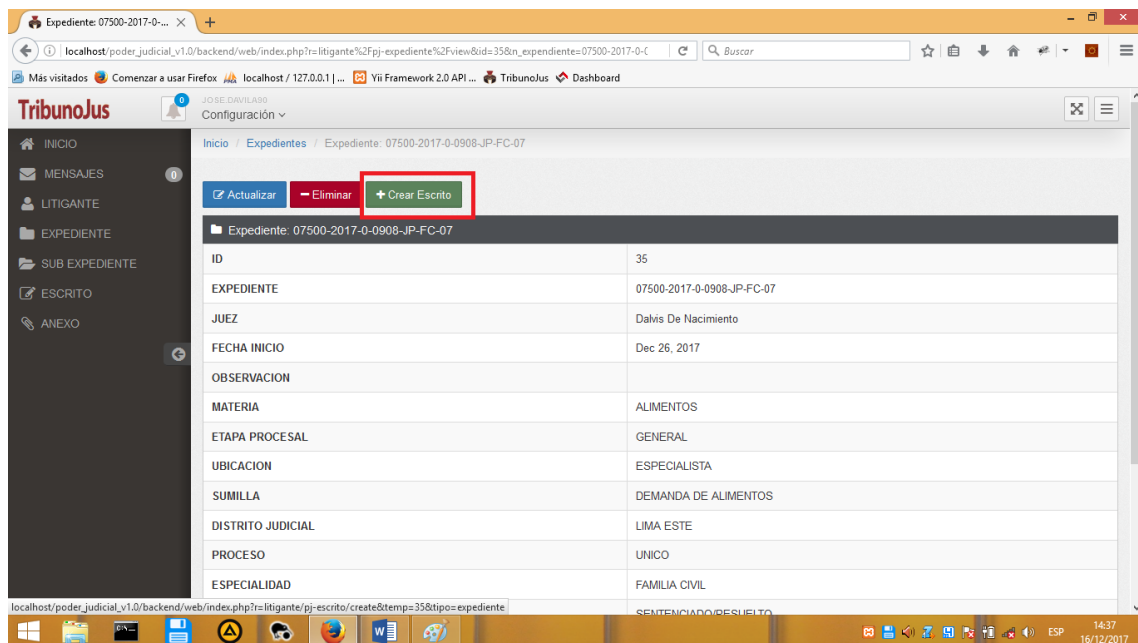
Expediente: 07500-2017-0-...

localhost/poder_judicial_v1.0/backend/web/index.php?r=litigante%2Fpj-expediente%2Fview&id=35&n_expediente=07500-2017-0-0

Buscar

Más visitados Comenzar a usar Firefox localhost / 127.0.0.1 | ... Yii Framework 2.0 API ... TribunoJus Dashboard

TribunoJus

0

JOSE DAVILA90

Configuración

INICIO

MENSAJES 0

LITIGANTE

EXPEDIENTE

SUB EXPEDIENTE

ESCRITO

ANEXO

Inicio / Expedientes / Expediente: 07500-2017-0-0908-JP-FC-07

Actualizar

Eliminar

+ Crear Escrito

Expediente: 07500-2017-0-0908-JP-FC-07

| | |
|---|---|
| ID | 35 |
| EXPEDIENTE | 07500-2017-0-0908-JP-FC-07 |
| JUEZ | Dalvis De Nacimiento |
| FECHA INICIO | Dec 26, 2017 |
| OBSERVACION | |
| MATERIA | ALIMENTOS |
| ETAPA PROCESAL | GENERAL |
| UBICACION | ESPECIALISTA |
| SUMILLA | DEMANDA DE ALIMENTOS |
| DISTRITO JUDICIAL | LIMA ESTE |
| PROCESO | UNICO |
| ESPECIALIDAD | FAMILIA CIVIL |
| | SENTENCIADO/RESUELTO |

localhost/poder_judicial_v1.0/backend/web/index.php?r=litigante/pj-escrito/create&temp=35&tipo=expediente

ESP

14:37

16/12/2017